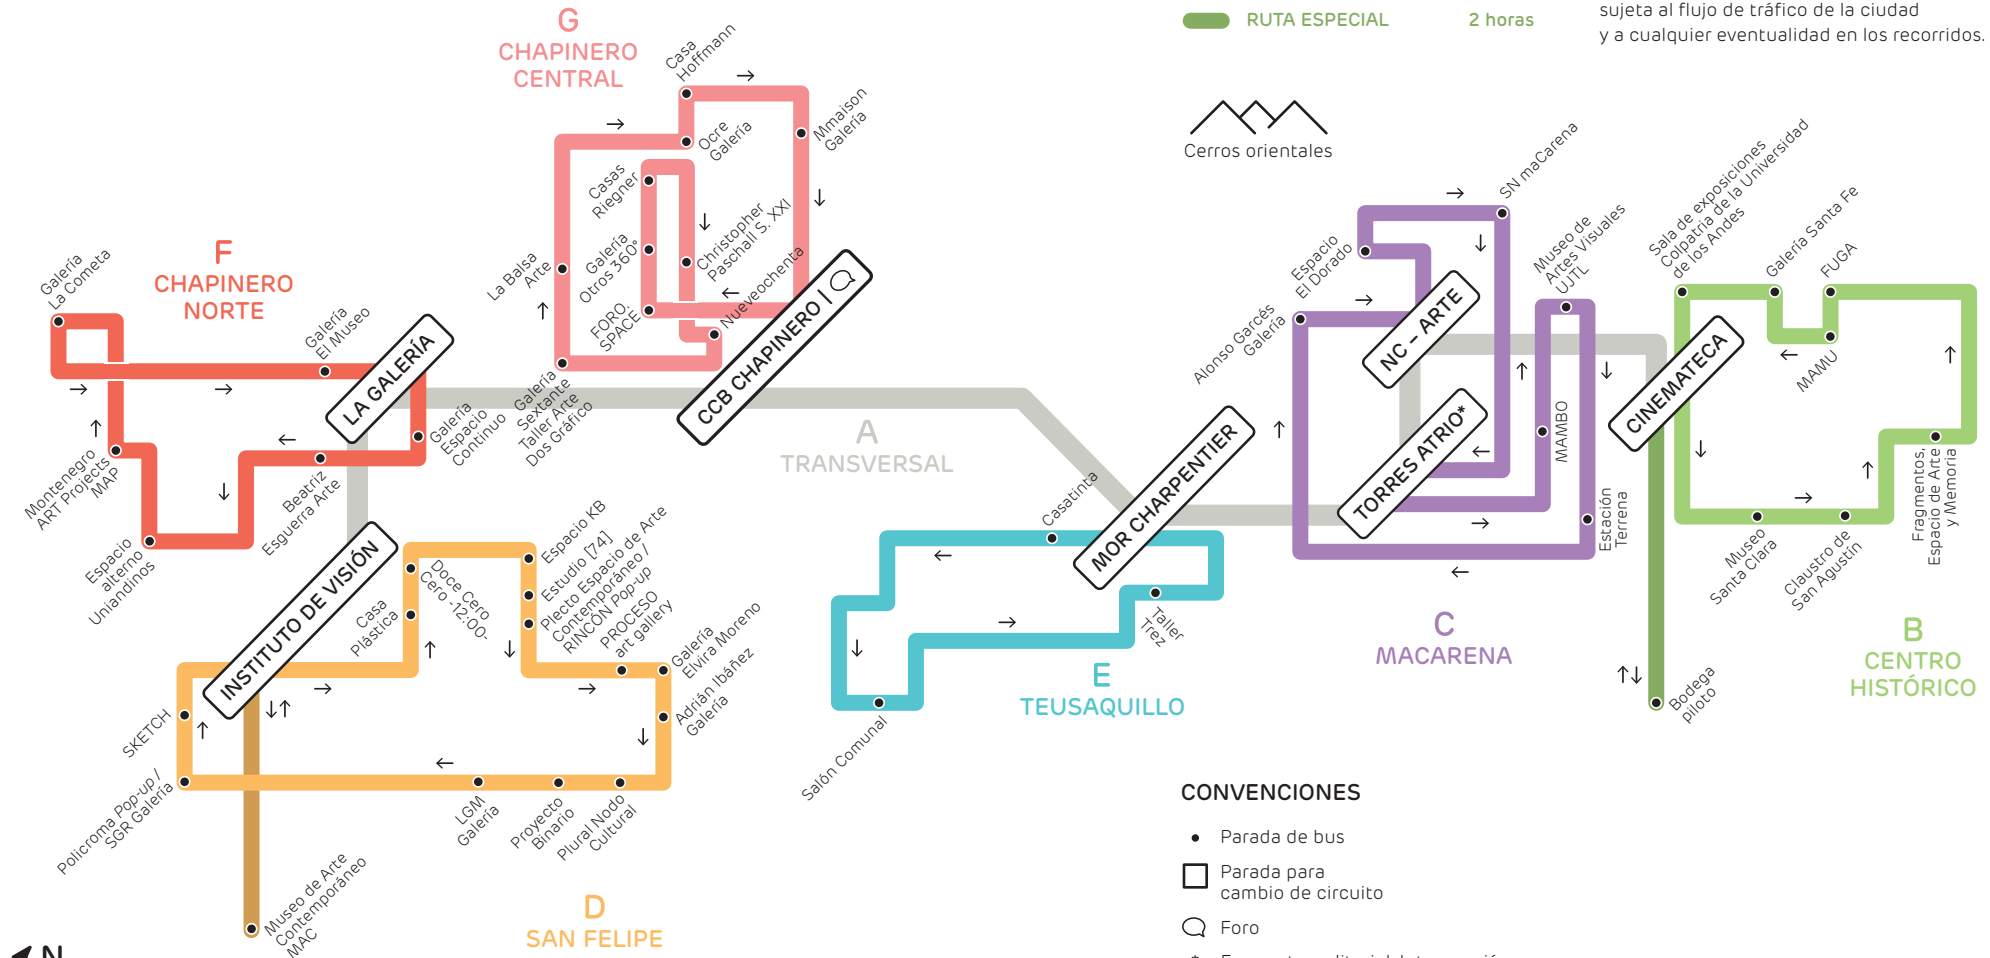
RUTA ESPECIAL 2 horas

sujeta al flujo de tráfico de la ciudad y a cualquier eventualidad en los recorridos.

Cerros orientales

G
CHAPINERO
CENTRAL

Casa Hoffmann
Mmaison Galería
Ocre Galería
Casas Riegner
Galería Otros 360°
Christopher Paschall S. XXI
La Balsa Arte
FORO. SPACE
Nueveochenta
CCB CHAPINERO

F
CHAPINERO
NORTE

Galería La Cometa
Galería El Museo
LA GALERÍA
Galería Espacio Continuo
Galería Sextante Taller Arte Dos Gráfico
Montenegro ART Projects MAP
Beatriz Esguerra Arte
Espacio alterno Uniandinos

A
TRANSVERSAL

INSTITUTO DE VISIÓN
Casa Plástica
Doce Cero Cero 12:00
Espacio KB Estudio [74] Plecto Espacio de Arte Contemporáneo / RINCÓN Pop-up PROCESO art gallery
Galería Elvira Moreno
Adrián Ibáñez Galería
SKETCH
Policroma Pop-up / SGR Galería
LGM Galería
Proyecto Binario
Plural Nodo Cultural
Museo de Arte Contemporáneo MAC

D
SAN FELIPE

Casatinta
MOR CHARPENTIER
Taller Trez
Salón Comunal

E
TEUSAQUILLO

SN maCarena
Espacio El Dorado
Alonso Garcés Galería
NC – ARTE
TORRES ATRIO*
Museo de Artes Visuales UJTL
MAMBO
Estación Terrena

C
MACARENA

Sala de exposiciones Colpatria de la Universidad de los Andes
Galería Santa Fe
FUGA
CINEMATECA
MAMU
Fragmentos, Espacio de Arte y Memoria
Museo Santa Clara
Claustro de San Agustín
Bodega piloto

B
CENTRO
HISTÓRICO

CONVENCIONES
Parada de bus
Parada para cambio de circuito
Foro

N